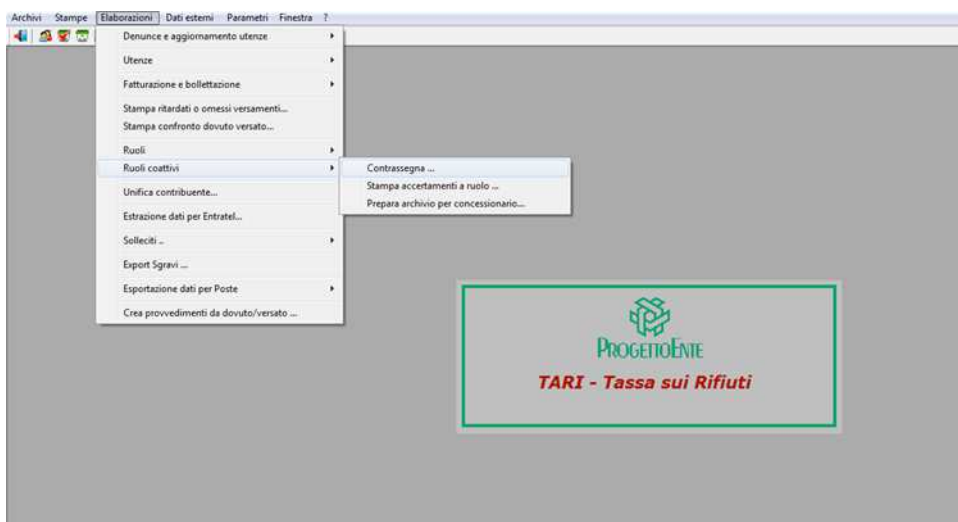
Archivi Stampe Elaborazioni Dati esterni Parametri Finestra ?

Denunce e aggiornamento utenze
Utenze
Fatturazione e bollettazione
Stampa ritardati o omessi versamenti...
Stampa confronto dovuto versato...
Ruoli
Ruoli coattivi
Unifica contribuente...
Estrazione dati per Entratel...
Solleciti ..
Export Sgravi ...
Esportazione dati per Poste
Crea provvedimenti da dovuto/versato ...

Contrassegna ...
Stampa accertamenti a ruolo ...
Prepara archivio per concessionario...

ProgettoEnte
TARI - Tassa sui Rifiuti